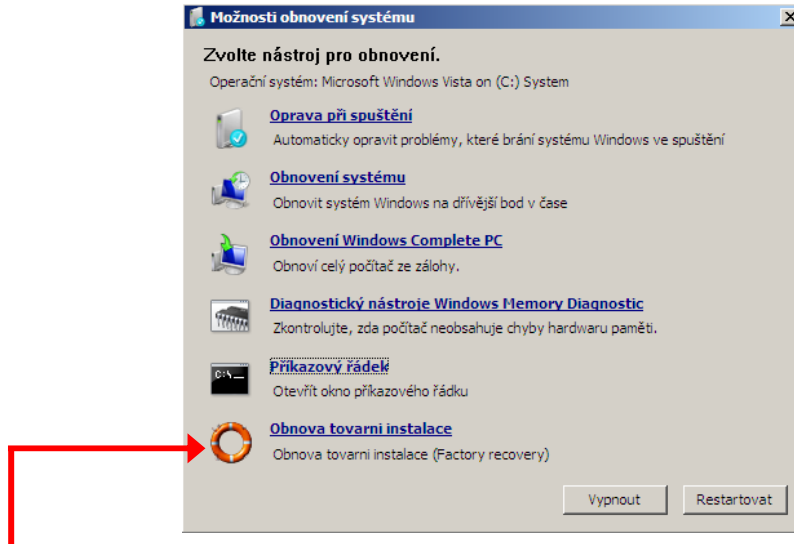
Možnosti obnovení systému

Zvolte nástroj pro obnovení.

Operační systém: Microsoft Windows Vista on (C:) System

Oprava při spuštění
Automaticky opravit problémy, které brání systému Windows ve spuštění

Obnovení systému
Obnovit systém Windows na dřívější bod v čase

Obnovení Windows Complete PC
Obnoví celý počítač ze zálohy.

Diagnostický nástroje Windows Memory Diagnostic
Zkontrolujte, zda počítač neobsahuje chyby hardwaru paměti.

Příkazový řádek
Otevřít okno příkazového řádku

Obnova tovarni instalace
Obnova tovarni instalace (Factory recovery)

Vypnout
Restartovat